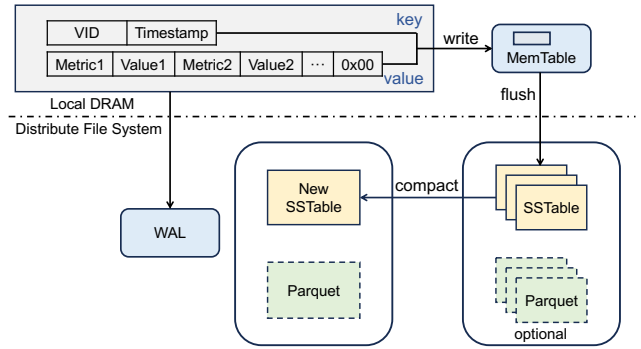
| VID | Timestamp |
|---|---|

key

| Metric1 | Value1 | Metric2 | Value2 | ··· | 0x00 |
|---|---|---|---|---|---|

value

write

MemTable

Local DRAM

flush

Distribute File System

WAL

New SSTable

compact

SSTable

Parquet

Parquet

optional